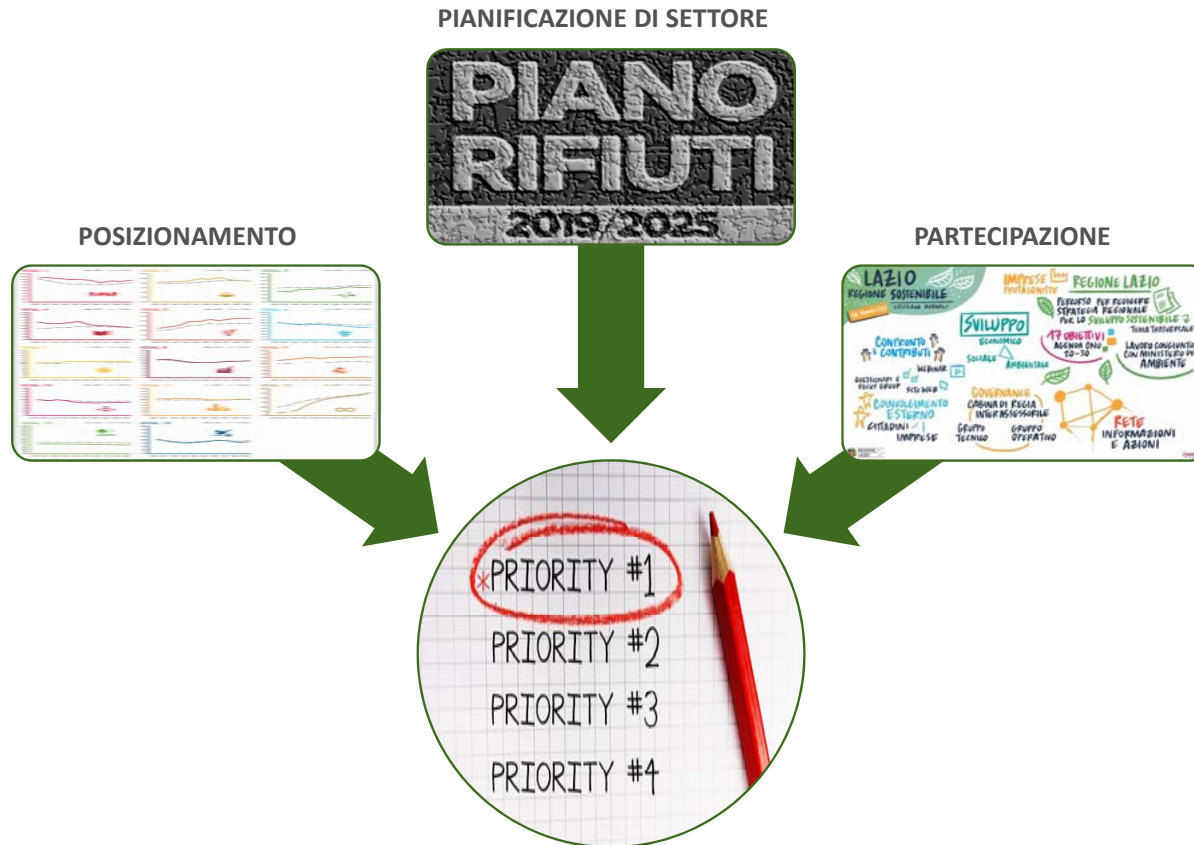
PIANIFICAZIONE DI SETTORE

PIANO
RIFIUTI
2019/2025

POSIZIONAMENTO

PARTECIPAZIONE

LAZIO
REGIONE SOSTENIBILE

IMPRESE PROTAGONISTE

REGIONE LAZIO

PERCORSO PER REDIGERE STRATEGIA REGIONALE PER LO SVILUPPO SOSTENIBILE

TEMA TRASVERSALE

SVILUPPO
ECONOMICO
SOCIALE
AMBIENTALE

17 OBIETTIVI
AGENDA ONU 20-30

LAVORO CONGIUNTO CON MINISTERO DELL'AMBIENTE

CONFRONTO E CONTRIBUTI

QUESTIONARI E FOCUS GROUP
WEBINAR
SITO WEB

COINVOLGIMENTO ESTERNO
CITTADINI
IMPRESE

GOVERNANCE
CABINA DI REGIA INTERASSESSORILE
GRUPPO TECNICO
GRUPPO OPERATIVO

RETE
INFORMAZIONI E AZIONI

*PRIORITY #1
PRIORITY #2
PRIORITY #3
PRIORITY #4